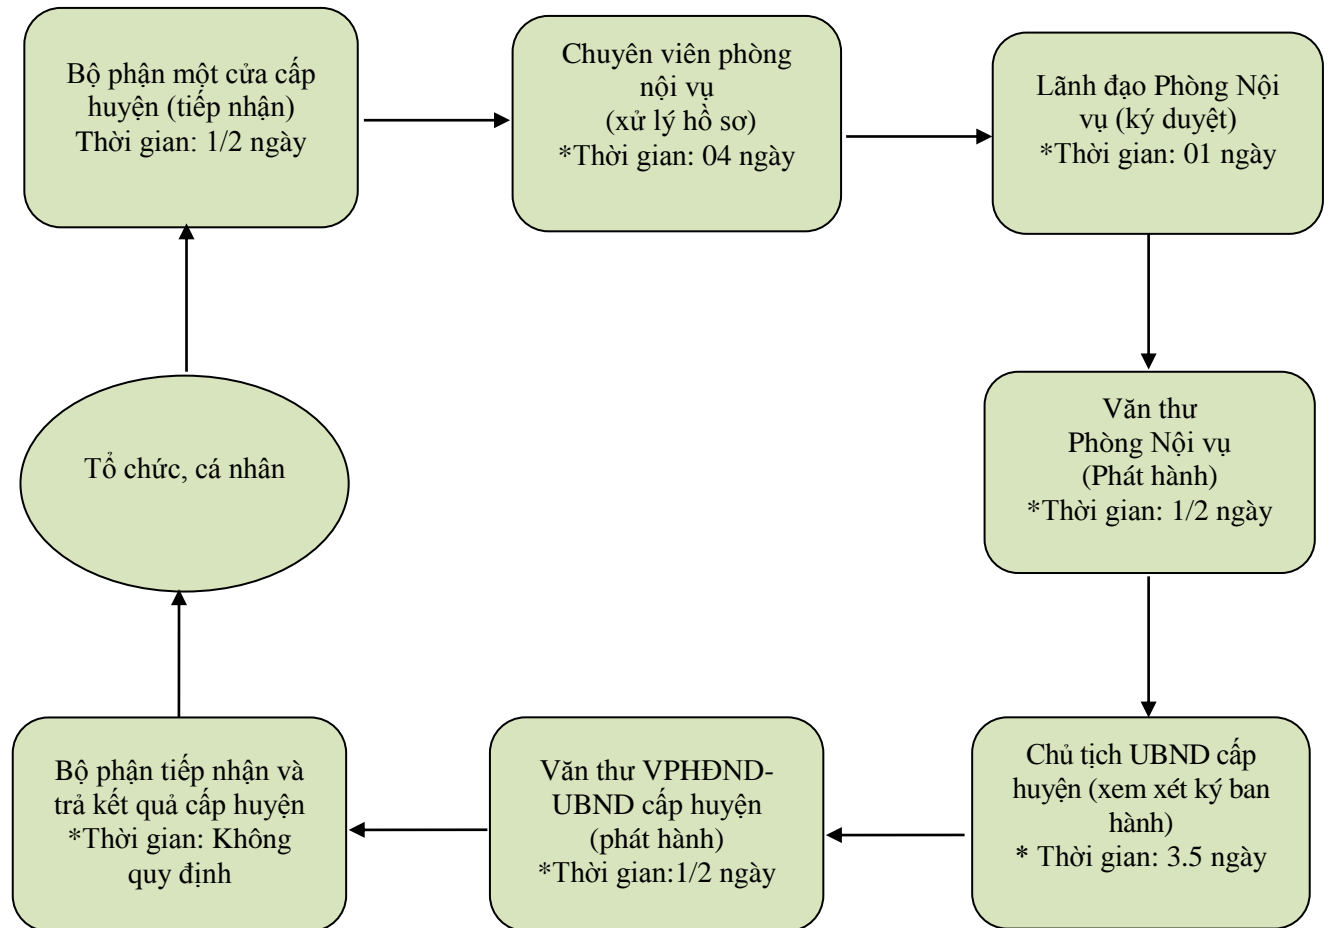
Bộ phận một cửa cấp huyện (tiếp nhận)
Thời gian: 1/2 ngày

Chuyên viên phòng nội vụ
(xử lý hồ sơ)
*Thời gian: 04 ngày

Lãnh đạo Phòng Nội vụ (ký duyệt)
*Thời gian: 01 ngày

Văn thư
Phòng Nội vụ
(Phát hành)
*Thời gian: 1/2 ngày

Chủ tịch UBND cấp huyện (xem xét ký ban hành)
* Thời gian: 3.5 ngày

Văn thư VPHĐND-UBND cấp huyện
(phát hành)
*Thời gian:1/2 ngày

Bộ phận tiếp nhận và trả kết quả cấp huyện
*Thời gian: Không quy định

Tổ chức, cá nhân